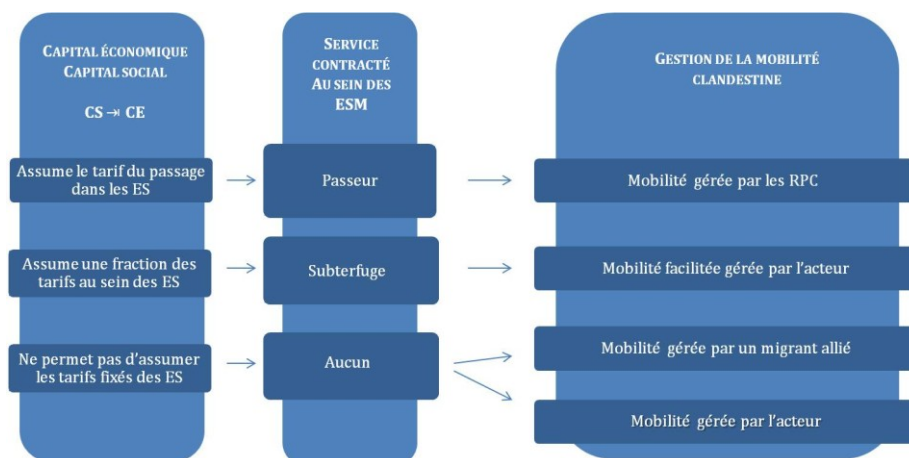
CAPITAL ÉCONOMIQUE
CAPITAL SOCIAL

CS ⇸ CE

Assume le tarif du passage dans les ES

Assume une fraction des tarifs au sein des ES

Ne permet pas d'assumer les tarifs fixés des ES

SERVICE CONTRACTÉ AU SEIN DES ESM

Passeur

Subterfuge

Aucun

GESTION DE LA MOBILITÉ CLANDESTINE

Mobilité gérée par les RPC

Mobilité facilitée gérée par l'acteur

Mobilité gérée par un migrant allié

Mobilité gérée par l'acteur